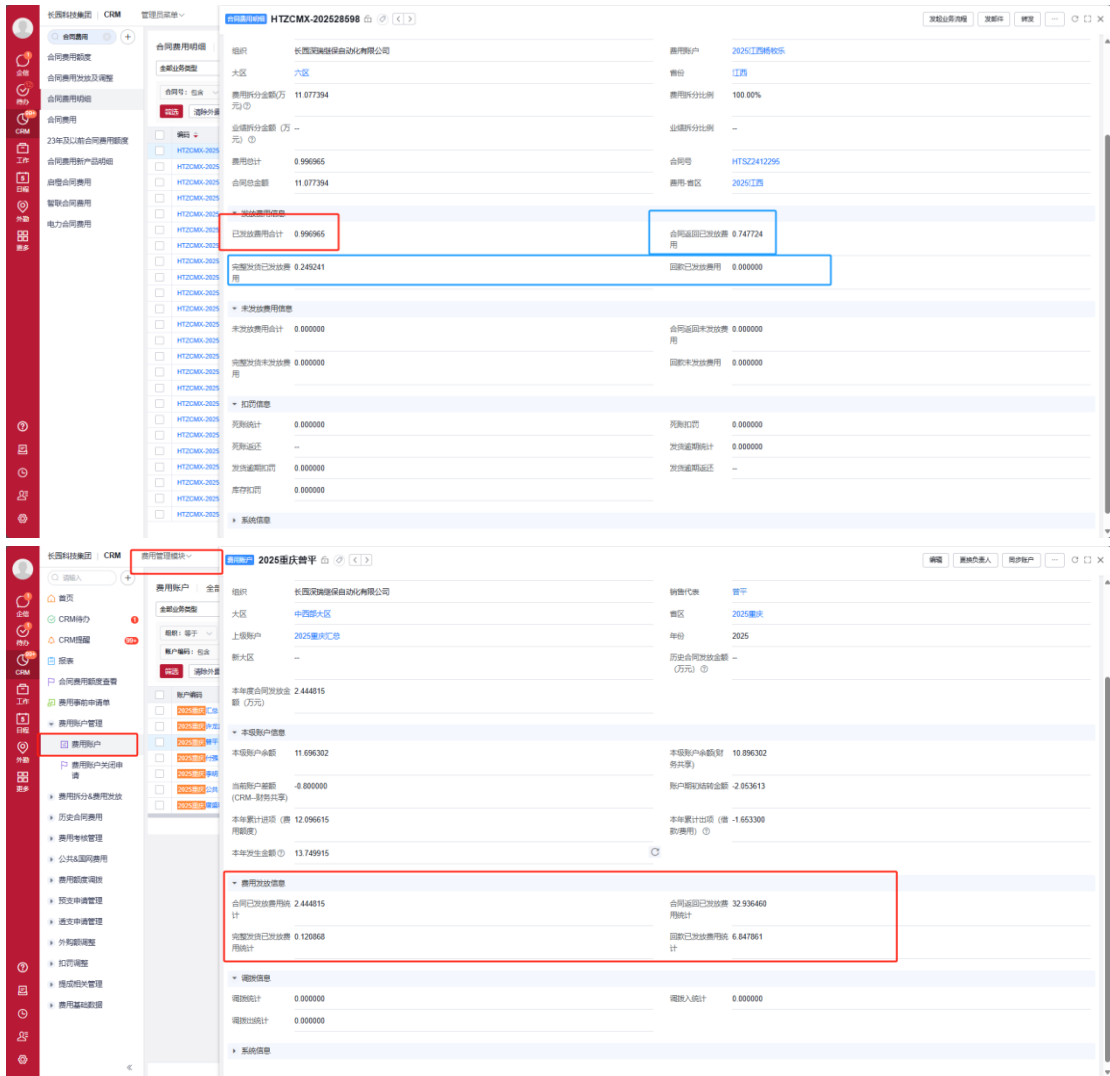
长园科技集团 | CRM 管理员菜单

企信 待办 CRM 工作 日报 外勤 更多

合同费用

合同费用额度
合同费用发放及调整
合同费用明细
合同费用
23年及以前合同费用额度
合同费用新产品明细
启蒙合同费用
智联合同费用
电力合同费用

合同费用明细
全部业务类型
合同号：包含
筛选 清除外置

编号
HTZCMX-2025
HTZCMX-2025
HTZCMX-2025
HTZCMX-2025
HTZCMX-2025
HTZCMX-2025
HTZCMX-2025
HTZCMX-2025
HTZCMX-2025
HTZCMX-2025
HTZCMX-2025
HTZCMX-2025
HTZCMX-2025
HTZCMX-2025
HTZCMX-2025
HTZCMX-2025
HTZCMX-2025
HTZCMX-2025
HTZCMX-2025
HTZCMX-2025
HTZCMX-2025
HTZCMX-2025
HTZCMX-2025
HTZCMX-2025

合同费用明细 HTZCMX-202528598

发起业务流程 发邮件 转发 ···

组织 长园深瑞继保自动化有限公司
费用账户 2025江西杨牧乐
大区 六区
省份 江西
费用拆分金额(万元) 11.077394
费用拆分比例 100.00%
业绩拆分金额（万元） --
业绩拆分比例 --
费用总计 0.996965
合同号 HTSZ2412295
合同总金额 11.077394
费用-省区 2025江西

发放费用信息
已发放费用合计 0.996965
合同返回已发放费用 0.747724
完整发货已发放费用 0.249241
回款已发放费用 0.000000

未发放费用信息
未发放费用合计 0.000000
合同返回未发放费用 0.000000
完整发货未发放费用 0.000000
回款未发放费用 0.000000

扣罚信息
死账统计 0.000000
死账扣罚 0.000000
死账返还 --
发货逾期统计 0.000000
发货逾期扣罚 0.000000
发货逾期返还 --
库存扣罚 0.000000

系统信息

长园科技集团 | CRM 费用管理模块

搜索入口
首页
CRM待办
CRM提醒 99+
报表
合同费用额度查看
费用事前申请单
费用账户管理
费用账户
费用账户关闭申请
费用拆分&费用发放
历史合同费用
费用考核管理
公共&国网费用
费用额度调拨
预支申请管理
透支申请管理
外购额调整
扣罚调整
提成相关管理
费用基础数据

费用账户 全部
全部业务类型
组织：等于
账户编码：包含
筛选 清除外置

账户编码
2025重庆汇总
2025重庆大区
2025重庆普平
2025重庆
2025重庆
2025重庆
2025重庆

费用账户 2025重庆普平

编辑 更换负责人 同步账户 ···

组织 长园深瑞继保自动化有限公司
销售代表 普平
大区 中西部大区
省区 2025重庆
上级账户 2025重庆汇总
年份 2025
新大区 --
历史合同发放金额(万元) --
本年度合同发放金额（万元） 2.444815

本级账户信息
本级账户余额 11.696302
本级账户余额(财务共享) 10.896302
当前账户差额（CRM–财务共享） -0.800000
账户期初结转金额 -2.053613
本年累计进项（费用额度） 12.096615
本年累计出项（借款费用） -1.653300
本年发生金额 13.749915

费用发放信息
合同已发放费用统计 2.444815
合同返回已发放费用统计 32.936460
完整发货已发放费用统计 0.120868
回款已发放费用统计 6.847861

调拨信息
调拨统计 0.000000
调拨入统计 0.000000
调拨出统计 0.000000

系统信息